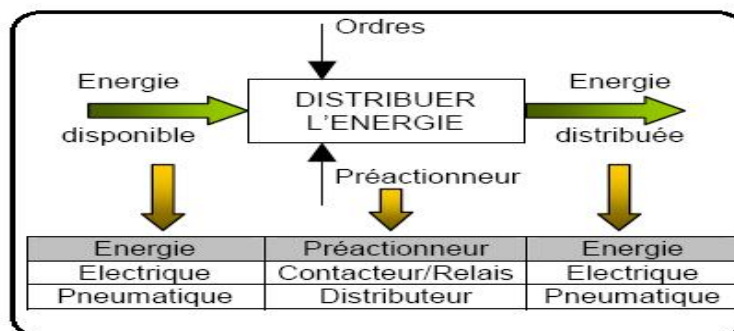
Ordres

Energie
disponible

DISTRIBUER
L'ENERGIE

Energie
distribuée

Préactionneur

| Energie | Préactionneur | Energie |
|---|---|---|
| Electrique | Contacteur/Relais | Electrique |
| Pneumatique | Distributeur | Pneumatique |